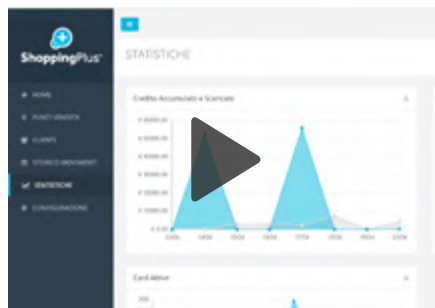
ShoppingPlus
HOME
PUNTI VENDITA
CLIENTI
STORICO MOVIMENTI
STATISTICHE
CONFIGURAZIONE

STATISTICHE

Credito Accumulato e Scaricato

€ 40000,00
€ 35000,00
€ 30000,00
€ 25000,00
€ 20000,00
€ 15000,00
€ 10000,00
€ 5000,00
€ 0,00

Card Attive
200